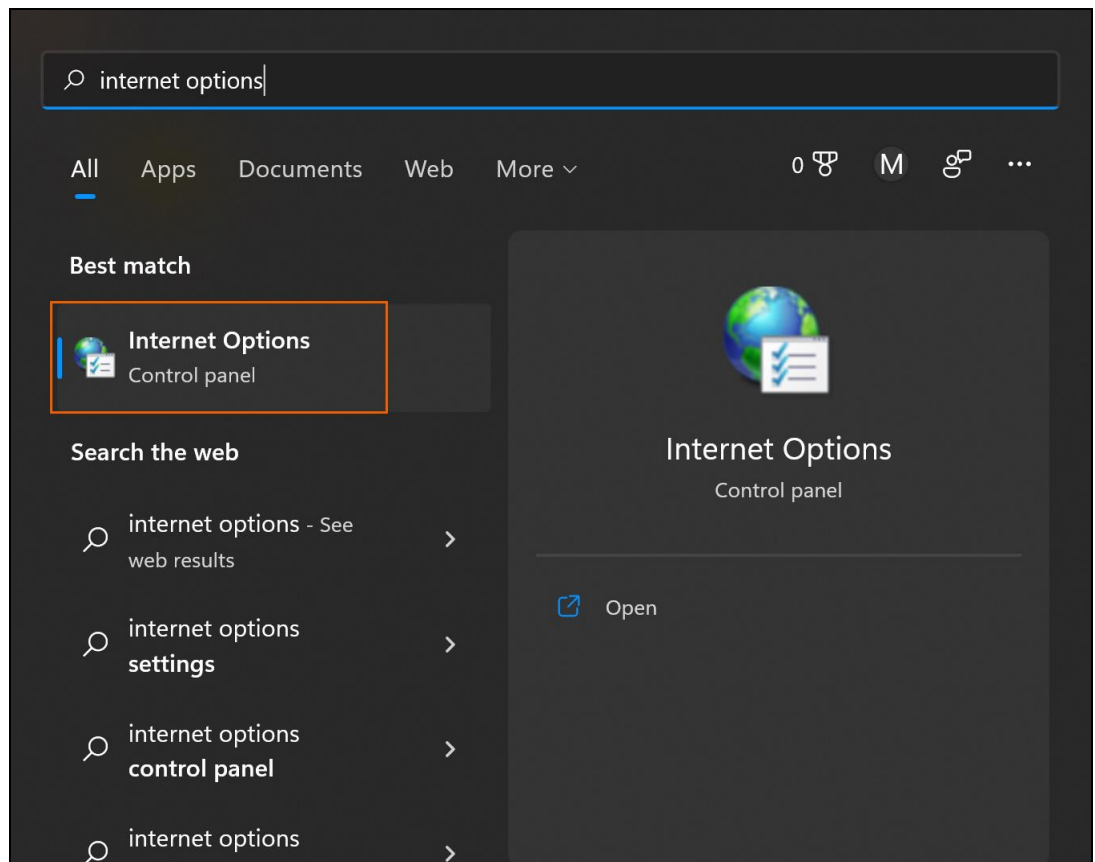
internet options

All Apps Documents Web More

0 M

Best match

Internet Options
Control panel

Search the web

internet options - See web results

internet options settings

internet options control panel

internet options

Internet Options
Control panel

Open